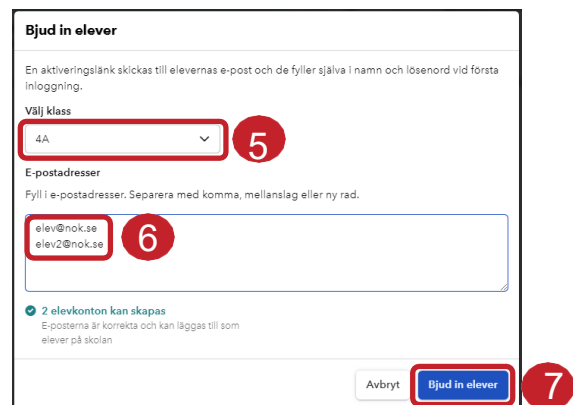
Bjud in elever

En aktiveringslänk skickas till elevernas e-post och de fyller själva i namn och lösenord vid första inloggning.

Välj klass

4A

5

E-postadresser

Fyll i e-postadresser. Separera med komma, mellanslag eller ny rad.

elev@nok.se
elev2@nok.se

6

2 elevkonton kan skapas
E-posterna är korrekta och kan läggas till som elever på skolan

Avbryt

Bjud in elever

7